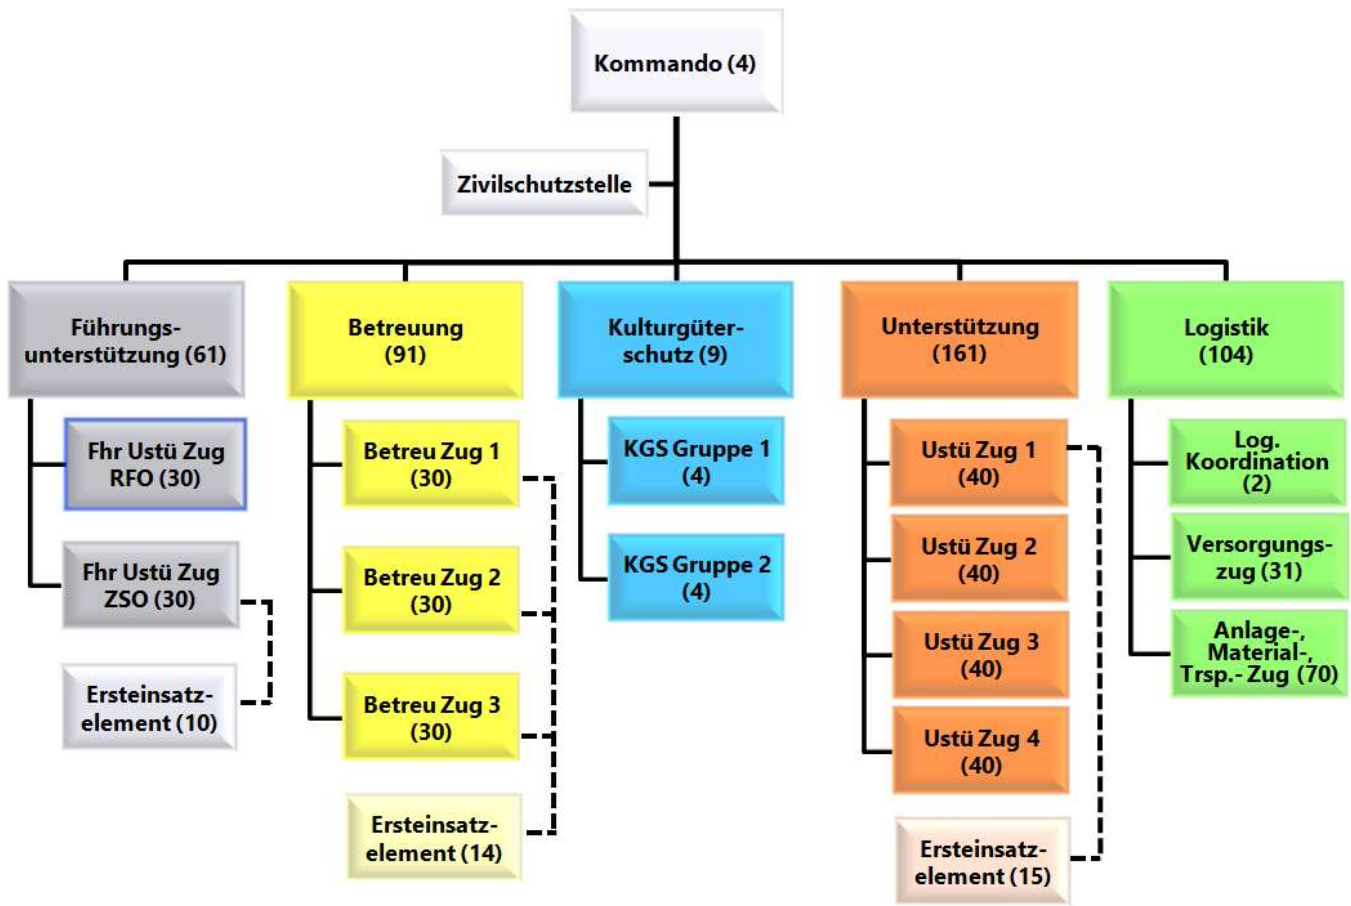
Kommando (4)

Zivilschutzstelle

Führungsunterstützung (61)

Fhr Ustü Zug RFO (30)

Fhr Ustü Zug ZSO (30)

Ersteinsatzelement (10)

Betreuung (91)

Betreu Zug 1 (30)

Betreu Zug 2 (30)

Betreu Zug 3 (30)

Ersteinsatzelement (14)

Kulturgüterschutz (9)

KGS Gruppe 1 (4)

KGS Gruppe 2 (4)

Unterstützung (161)

Ustü Zug 1 (40)

Ustü Zug 2 (40)

Ustü Zug 3 (40)

Ustü Zug 4 (40)

Ersteinsatzelement (15)

Logistik (104)

Log. Koordination (2)

Versorgungszug (31)

Anlage-, Material-, Trsp.- Zug (70)